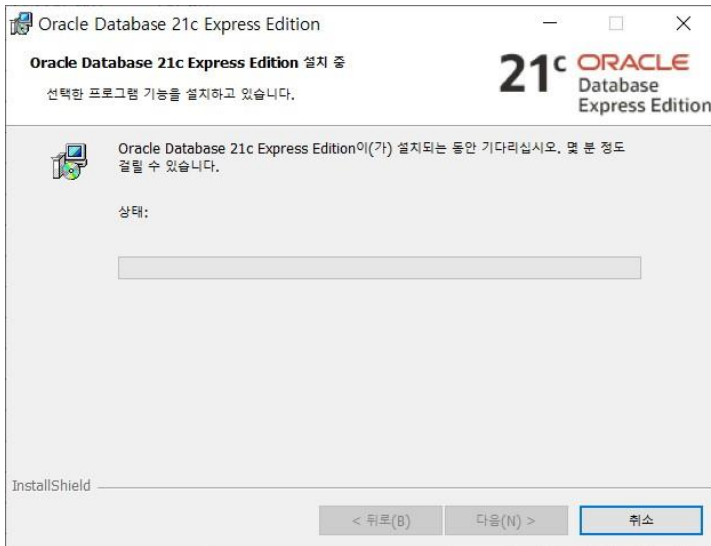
Oracle Database 21c Express Edition

Oracle Database 21c Express Edition 설치 중

선택한 프로그램 기능을 설치하고 있습니다.

21c ORACLE Database Express Edition

Oracle Database 21c Express Edition이(가) 설치되는 동안 기다리십시오. 몇 분 정도 걸릴 수 있습니다.

상태:

InstallShield

< 뒤로(B)

다음(N) >

취소